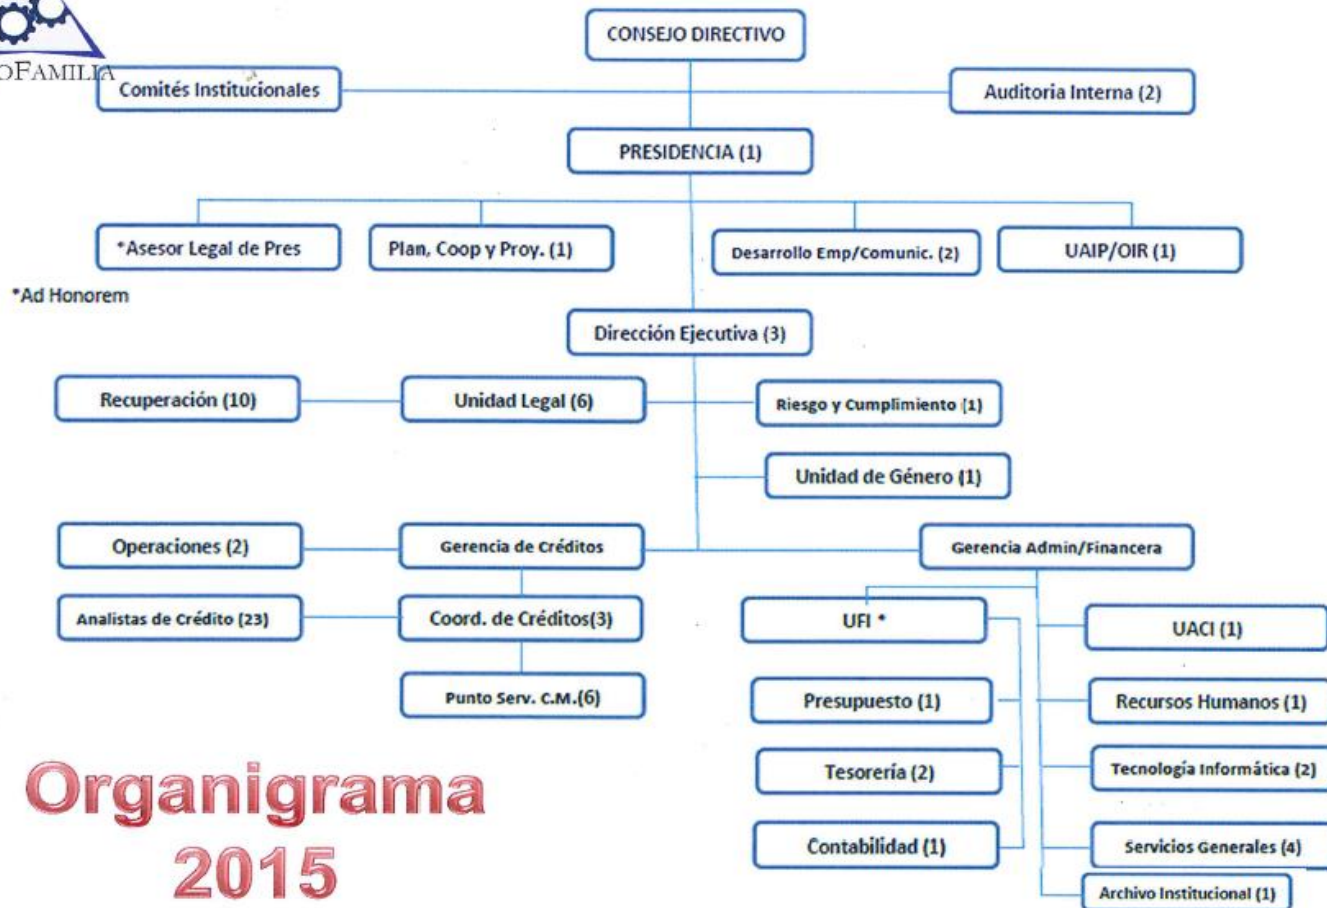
OFAMILIA

CONSEJO DIRECTIVO

Comités Institucionales

Auditoria Interna (2)

PRESIDENCIA (1)

*Asesor Legal de Pres

Plan, Coop y Proy. (1)

Desarrollo Emp/Comunic. (2)

UAIP/OIR (1)

*Ad Honorem

Dirección Ejecutiva (3)

Recuperación (10)

Unidad Legal (6)

Riesgo y Cumplimiento (1)

Unidad de Género (1)

Operaciones (2)

Gerencia de Créditos

Gerencia Admin/Financera

Analistas de Crédito (23)

Coord. de Créditos(3)

UFI *

UACI (1)

Punto Serv. C.M.(6)

Presupuesto (1)

Recursos Humanos (1)

Tesorería (2)

Tecnología Informática (2)

Contabilidad (1)

Servicios Generales (4)

Archivo Institucional (1)

Organigrama 2015